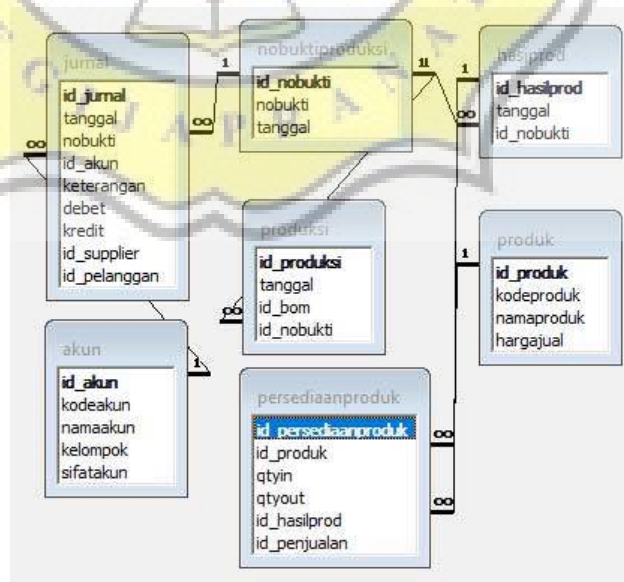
jurnal
id_jurnal
tanggal
nobukti
id_akun
keterangan
debet
kredit
id_supplier
id_pelanggan

nobuktiproduksi
id_nobukti
nobukti
tanggal

hasilprod
id_hasilprod
tanggal
id_nobukti

produksi
id_produksi
tanggal
id_bom
id_nobukti

produk
id_produk
kodeproduk
namaproduk
hargajual

akun
id_akun
kodeakun
namaakun
kelompok
sifatakun

persediaanproduk
id_persediaanproduk
id_produk
qtyin
qtyout
id_hasilprod
id_penjualan

1
1
1
1
1
∞
∞
∞
∞
∞
∞